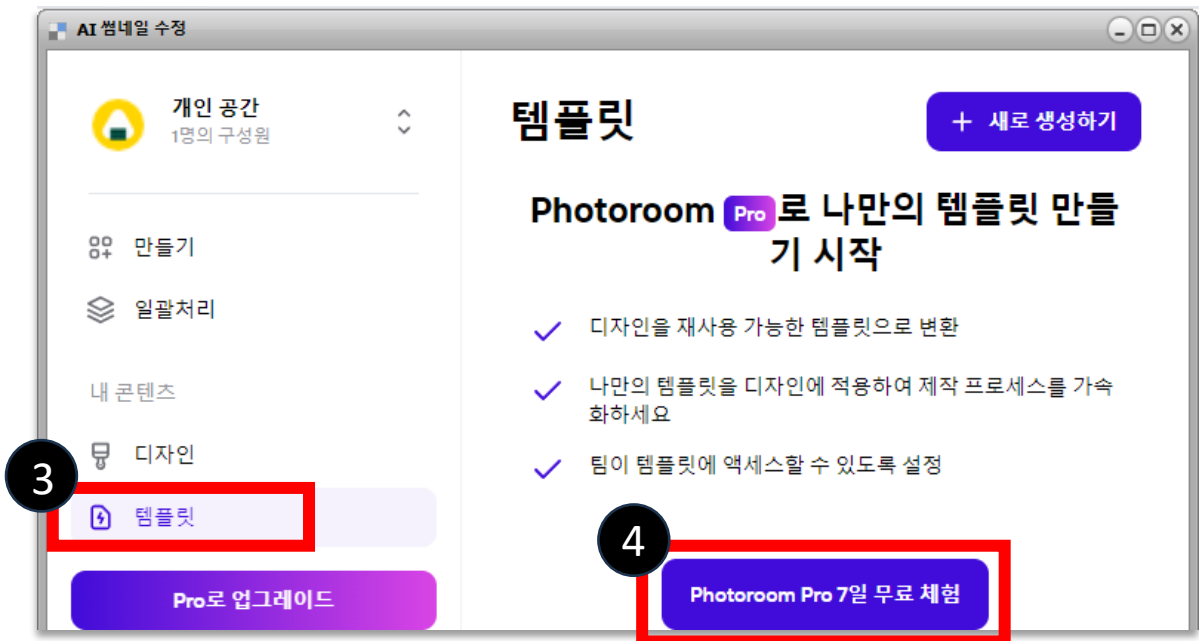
AI 썸네일 수정

개인 공간
1명의 구성원

만들기
일괄처리

내 콘텐츠
디자인
3
템플릿

Pro로 업그레이드

템플릿

+ 새로 생성하기

Photoroom Pro로 나만의 템플릿 만들기 시작

디자인을 재사용 가능한 템플릿으로 변환

나만의 템플릿을 디자인에 적용하여 제작 프로세스를 가속화하세요

팀이 템플릿에 액세스할 수 있도록 설정

4
Photoroom Pro 7일 무료 체험